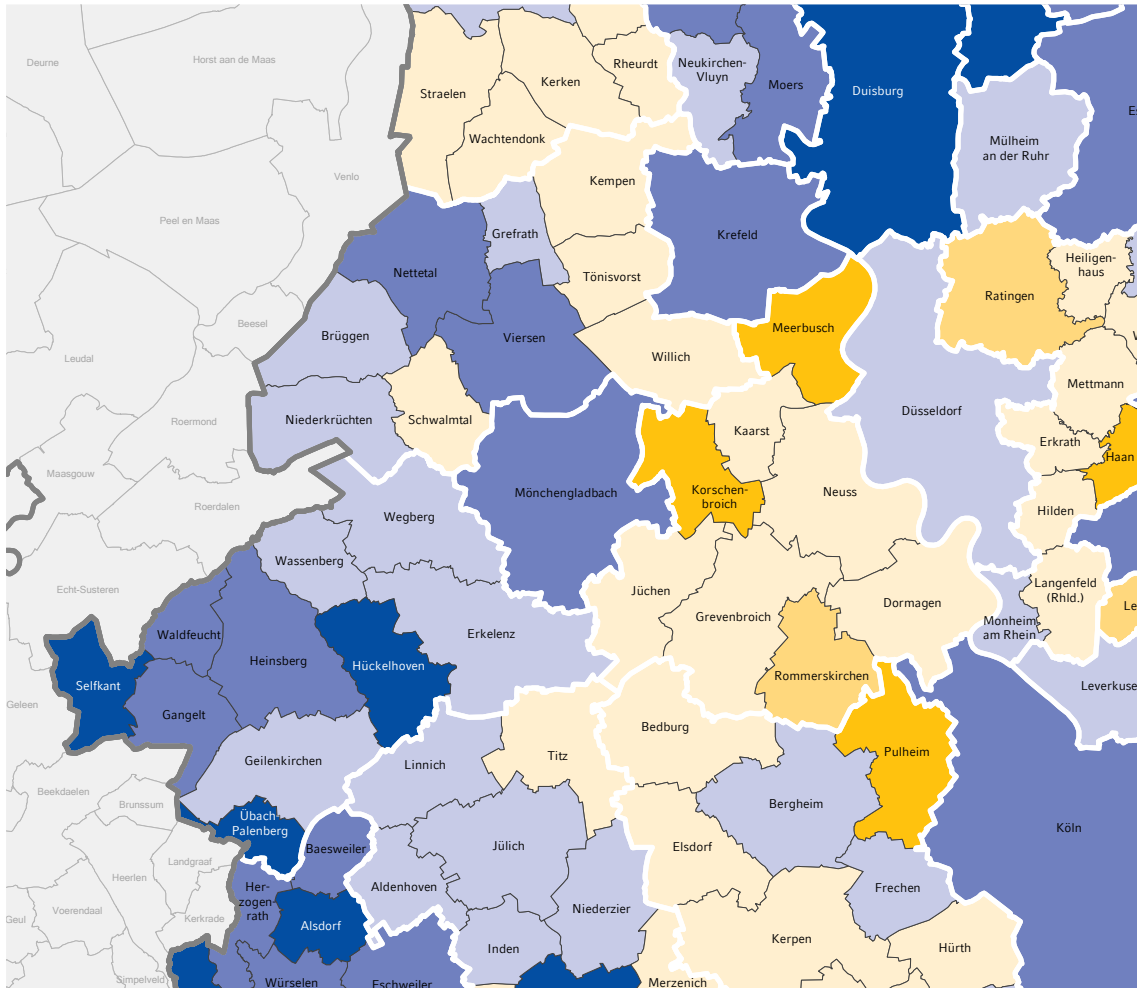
Deurne
Horst aan de Maas
Venlo
Peel en Maas
Beesel
Leudal
Roermond
Maasgouw
Roerdalen
Echt-Susteren
Geleen
Beekdaelen
Brunssum
Landgraaf
Heerlen
Voerendaal
Kerkrade
Geul
Simpelveld
Straelen
Kerken
Rheurdt
Neukirchen-Vluyn
Moers
Duisburg
Wachtendonk
Mülheim an der Ruhr
Kempen
Grefrath
Krefeld
Nettetal
Tönisvorst
Heiligenhaus
Ratingen
Brüggen
Viersen
Meerbusch
Willich
Mettmann
Niederkrüchten
Schwalmtal
Kaarst
Düsseldorf
Erkrath
Haan
Mönchengladbach
Korschenbroich
Neuss
Hilden
Wegberg
Wassenberg
Jüchen
Langenfeld (Rhld.)
Dormagen
Grevenbroich
Monheim am Rhein
Erkelenz
Waldfeucht
Heinsberg
Hückelhoven
Rommerskirchen
Selfkant
Leverkuse
Gangelt
Bedburg
Pulheim
Geilenkirchen
Titz
Linnich
Übach-Palenberg
Bergheim
Köln
Baesweiler
Jülich
Elsdorf
Herzogenrath
Aldenhoven
Frechen
Niederzier
Alsdorf
Kerpen
Hürth
Inden
Würselen
Eschweiler
Merzenich
Le
E